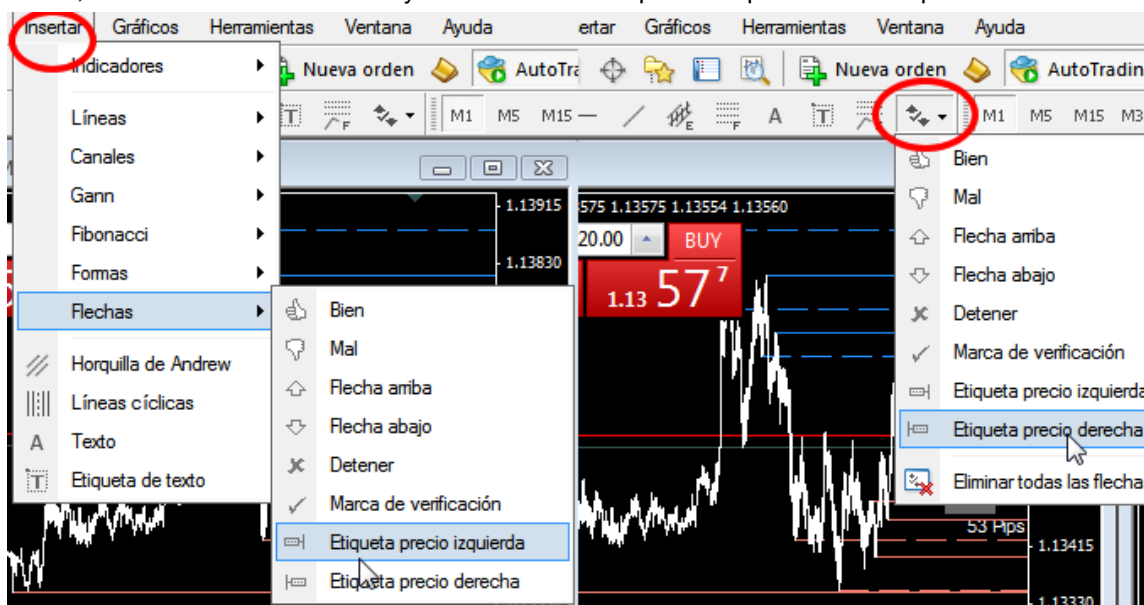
Insertar Gráficos Herramientas Ventana Ayuda

Indicadores
Nueva orden AutoTra

Líneas
Canales
Gann
Fibonacci
Formas
Flechas
Horquilla de Andrew
Líneas cíclicas
Texto
Etiqueta de texto

M1 M5 M15

1.13915
1.13830

Bien
Mal
Flecha arriba
Flecha abajo
Detener
Marca de verificación
Etiqueta precio izquierda
Etiqueta precio derecha

ertar Gráficos Herramientas Ventana Ayuda

Nueva orden AutoTradin

M1 M5 M15 M3

575 1.13575 1.13554 1.13560

20.00 BUY

1.13 57 7

Bien
Mal
Flecha arriba
Flecha abajo
Detener
Marca de verificación
Etiqueta precio izquierda
Etiqueta precio derecha
Eliminar todas las flecha

53 Pips
1.13415
1.13330